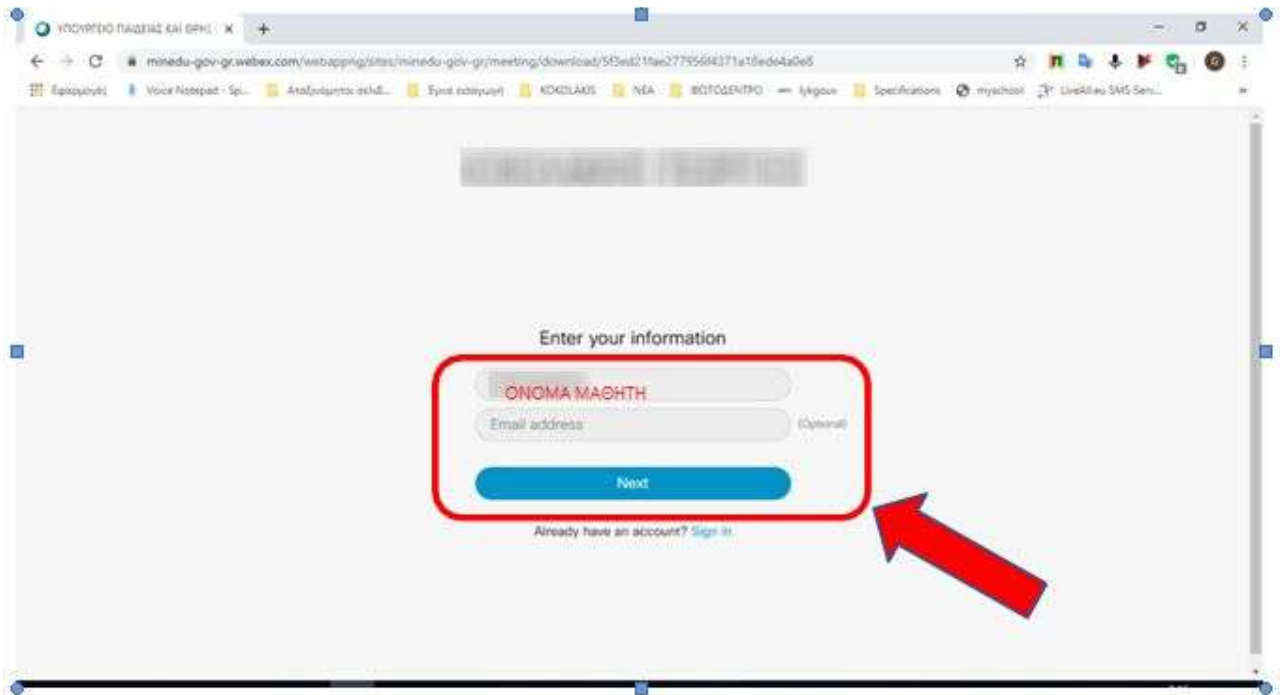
ΥΠΟΥΡΓΕΙΟ ΠΑΙΔΕΙΑΣ ΚΑΙ ΘΡΗΣ ×

minedu-gov-gr.webex.com/webappng/sites/minedu-gov-gr/meeting/download/5f3ed21fae277956f4371a18ede4a0e8

Εφαρμογές Voice Notepad - Sp... Αποθηκευμένες σελίδ... Εγγύη εισαγωγή ΚΟΚΟΛΑΚΗΣ ΝΕΑ ΦΩΤΟΔΕΝΤΡΟ lykgouv Specifications myschool LiveAll.eu SMS Servi...

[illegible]

Enter your information

ΟΝΟΜΑ ΜΑΘΗΤΗ

Email address (Optional)

Next

Already have an account? Sign in